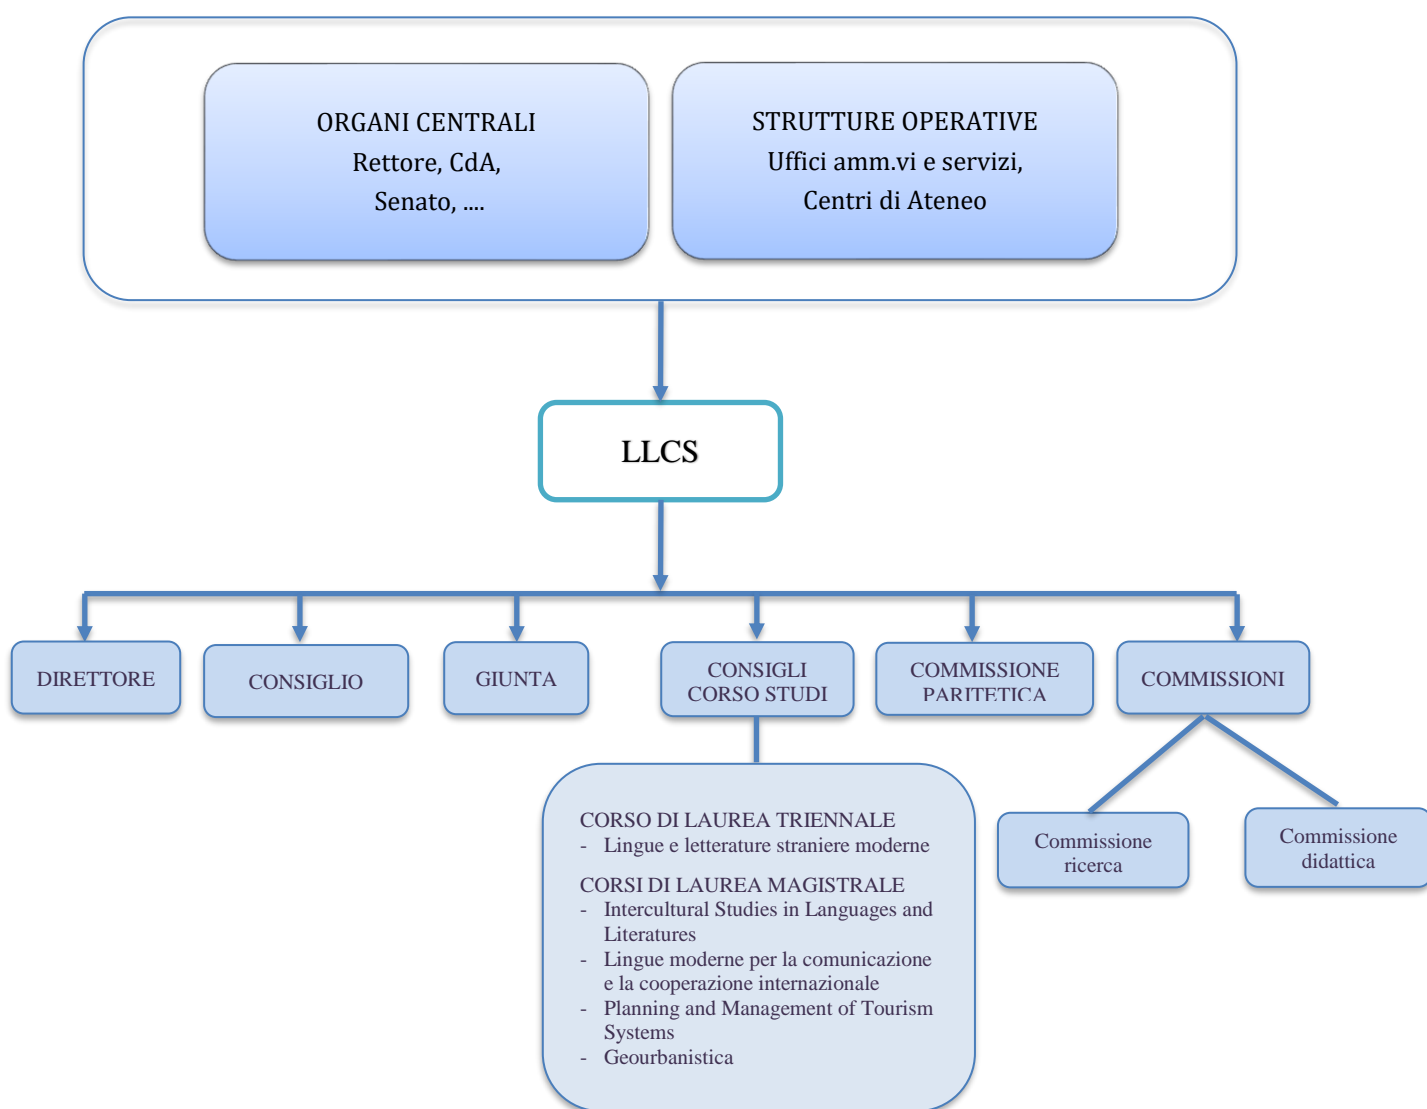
ORGANI CENTRALI
Rettore, CdA,
Senato, ....

STRUTTURE OPERATIVE
Uffici amm.vi e servizi,
Centri di Ateneo

LLCS

DIRETTORE

CONSIGLIO

GIUNTA

CONSIGLI CORSO STUDI

COMMISSIONE PARITETICA

COMMISSIONI

CORSO DI LAUREA TRIENNALE
- Lingue e letterature straniere moderne

CORSI DI LAUREA MAGISTRALE
- Intercultural Studies in Languages and Literatures
- Lingue moderne per la comunicazione e la cooperazione internazionale
- Planning and Management of Tourism Systems
- Geourbanistica

Commissione ricerca

Commissione didattica